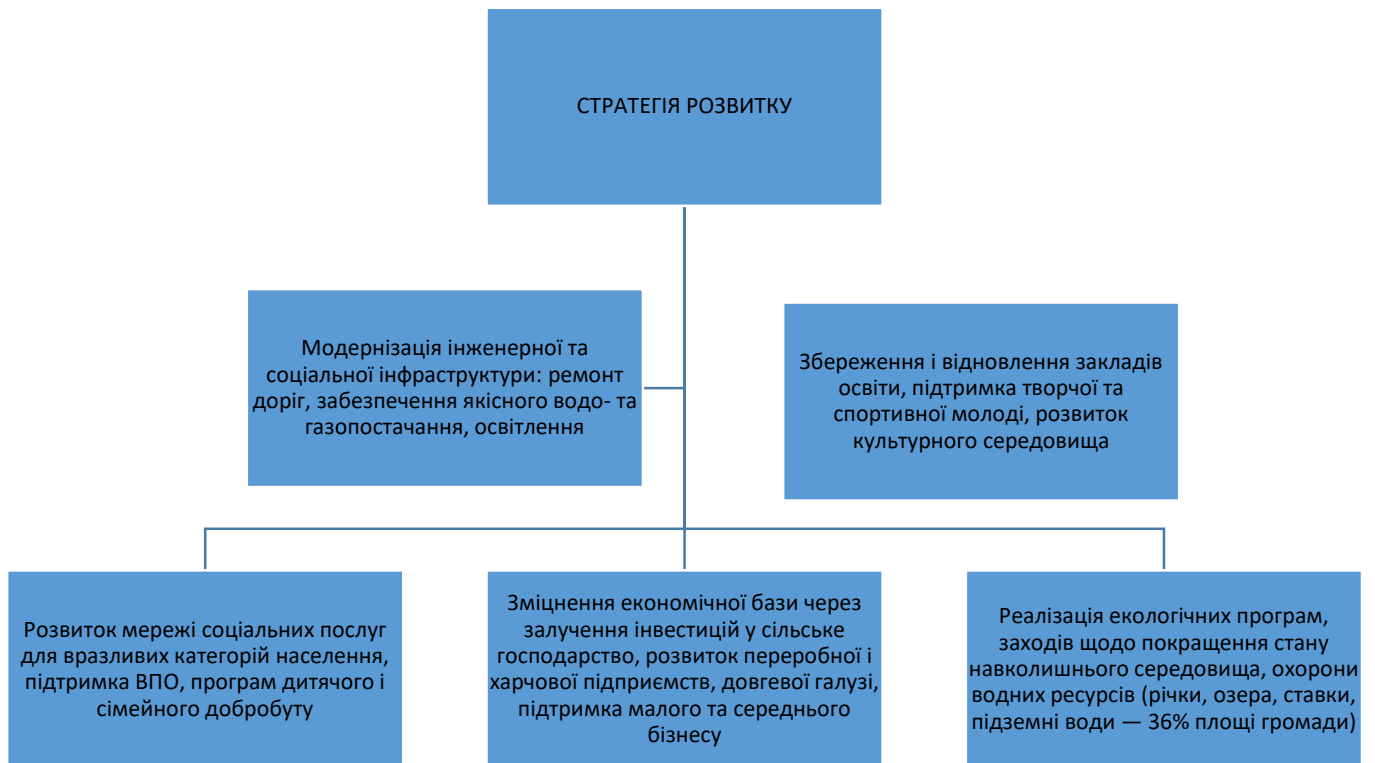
СТРАТЕГІЯ РОЗВИТКУ

Модернізація інженерної та соціальної інфраструктури: ремонт доріг, забезпечення якісного водо- та газопостачання, освітлення

Збереження і відновлення закладів освіти, підтримка творчої та спортивної молоді, розвиток культурного середовища

Розвиток мережі соціальних послуг для вразливих категорій населення, підтримка ВПО, програм дитячого і сімейного добробуту

Зміцнення економічної бази через залучення інвестицій у сільське господарство, розвиток переробної і харчової підприємств, довгевої галузі, підтримка малого та середнього бізнесу

Реалізація екологічних програм, заходів щодо покращення стану навколишнього середовища, охорони водних ресурсів (річки, озера, ставки, підземні води — 36% площі громади)